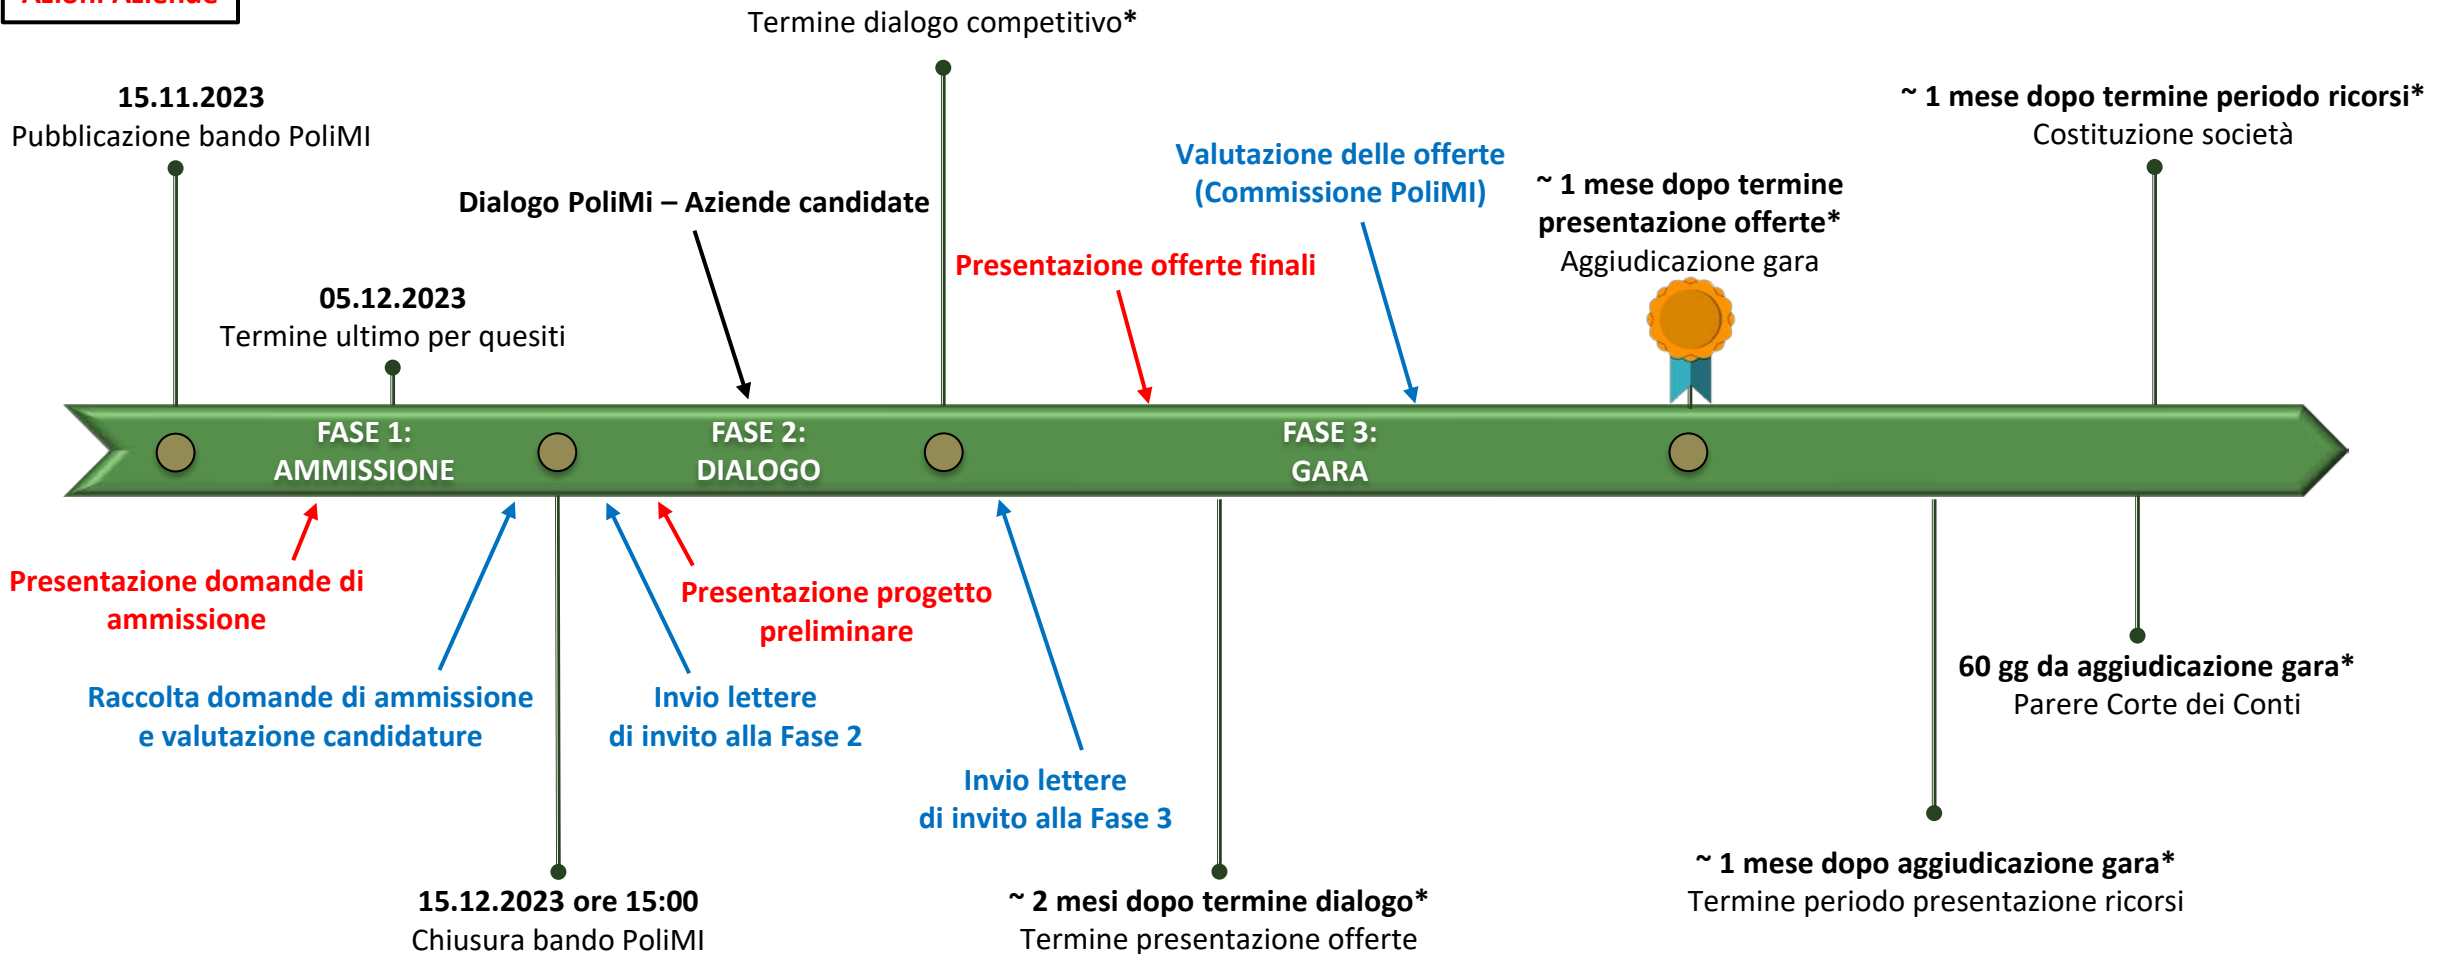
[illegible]

Termine dialogo competitivo*

15.11.2023
Pubblicazione bando PoliMI

~ 1 mese dopo termine periodo ricorsi*
Costituzione società

Valutazione delle offerte (Commissione PoliMI)

~ 1 mese dopo termine presentazione offerte*
Aggiudicazione gara

Dialogo PoliMi – Aziende candidate

Presentazione offerte finali

05.12.2023
Termine ultimo per quesiti

FASE 1:
AMMISSIONE

FASE 2:
DIALOGO

FASE 3:
GARA

Presentazione domande di ammissione

Presentazione progetto preliminare

Raccolta domande di ammissione e valutazione candidature

Invio lettere di invito alla Fase 2

60 gg da aggiudicazione gara*
Parere Corte dei Conti

Invio lettere di invito alla Fase 3

~ 1 mese dopo aggiudicazione gara*
Termine periodo presentazione ricorsi

15.12.2023 ore 15:00
Chiusura bando PoliMI

~ 2 mesi dopo termine dialogo*
Termine presentazione offerte